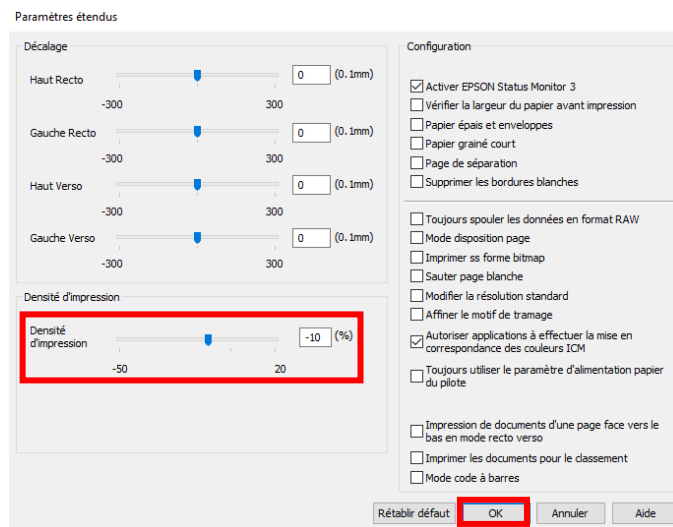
Paramètres étendus

Décalage

Haut Recto
0
(0.1mm)
-300
300

Gauche Recto
0
(0.1mm)
-300
300

Haut Verso
0
(0.1mm)
-300
300

Gauche Verso
0
(0.1mm)
-300
300

Densité d'impression

Densité d'impression
-10
(%)
-50
20

Configuration

Activer EPSON Status Monitor 3
Vérifier la largeur du papier avant impression
Papier épais et enveloppes
Papier grainé court
Page de séparation
Supprimer les bordures blanches

Toujours spouler les données en format RAW
Mode disposition page
Imprimer ss forme bitmap
Sauter page blanche
Modifier la résolution standard
Affiner le motif de tramage
Autoriser applications à effectuer la mise en correspondance des couleurs ICM
Toujours utiliser le paramètre d'alimentation papier du pilote

Impression de documents d'une page face vers le bas en mode recto verso
Imprimer les documents pour le classement
Mode code à barres

Rétablir défaut
OK
Annuler
Aide